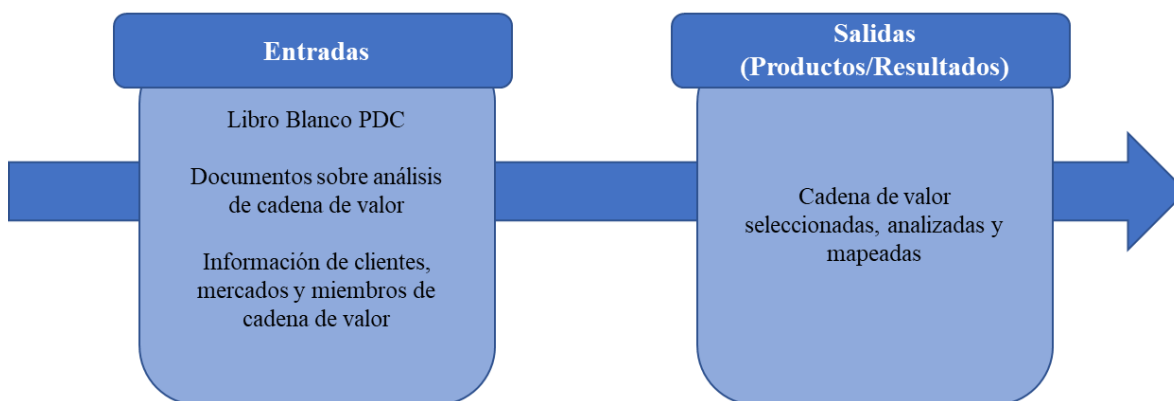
Entradas

Libro Blanco PDC

Documentos sobre análisis de cadena de valor

Información de clientes, mercados y miembros de cadena de valor

Salidas
(Productos/Resultados)

Cadena de valor seleccionadas, analizadas y mapeadas